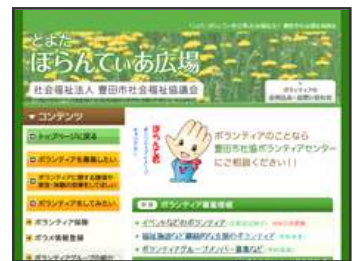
とよた
ぼらんてぃあ広場
社会福祉法人 豊田市社会福祉協議会

▼コンテンツ
トップページに戻る
ボランティアを募集したい
ボランティアをしてみたい
ボランティア保険
ボラメ情報登録

ボランティアのことなら
豊田市社協ボランティアセンターに相談ください!!

ボランティア募集情報
イベントなどのボランティア
ボランティアグループ・メンバー募集など
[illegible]